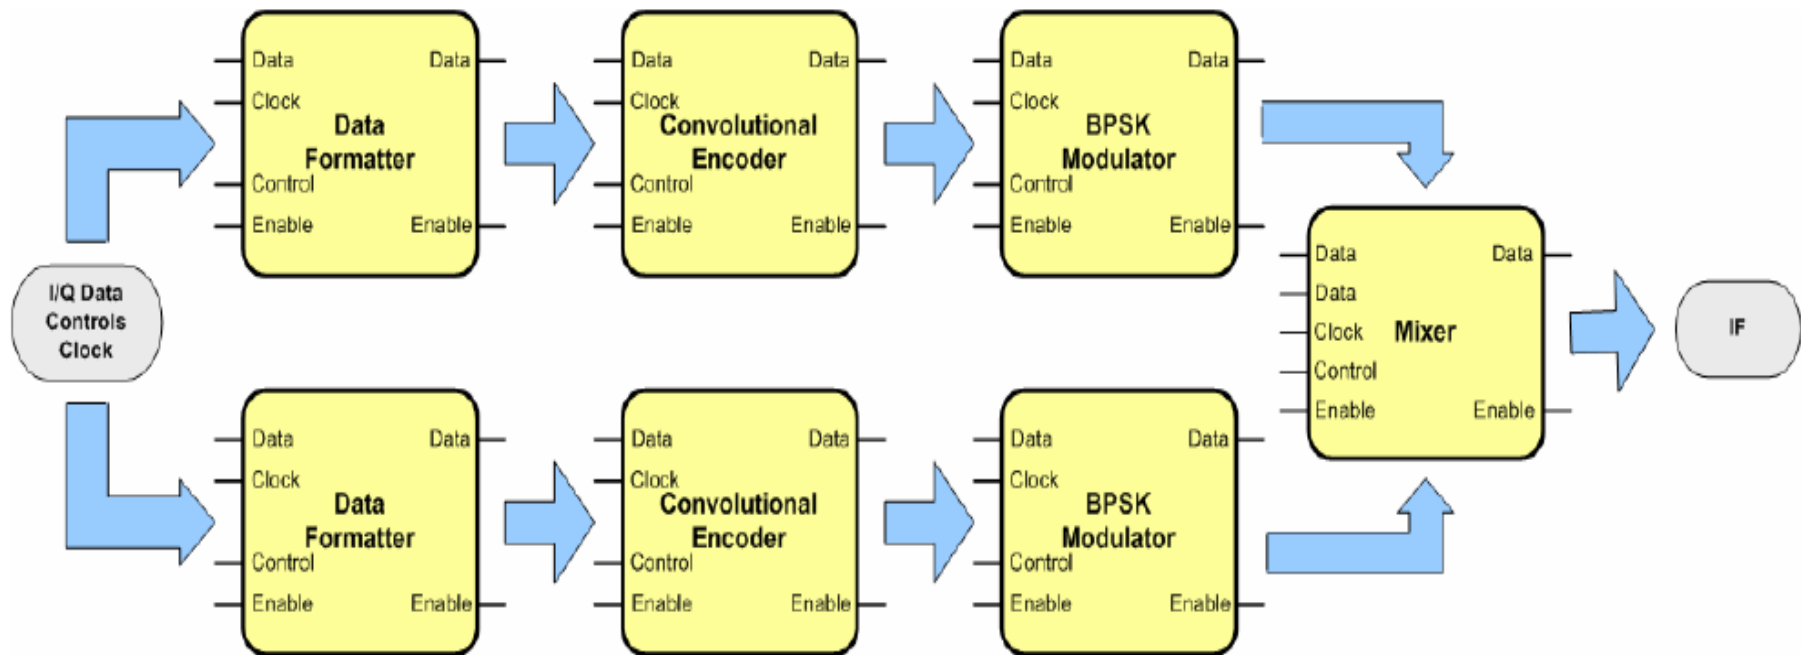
Data
Clock
Data Formatter
Control
Enable
Data
Enable

Data
Clock
Convolutional Encoder
Control
Enable
Data
Enable

Data
Clock
BPSK Modulator
Control
Enable
Data
Enable

I/Q Data
Controls
Clock

Data
Data
Clock
Mixer
Control
Enable
Data
Enable

IF

Data
Clock
Data Formatter
Control
Enable
Data
Enable

Data
Clock
Convolutional Encoder
Control
Enable
Data
Enable

Data
Clock
BPSK Modulator
Control
Enable
Data
Enable